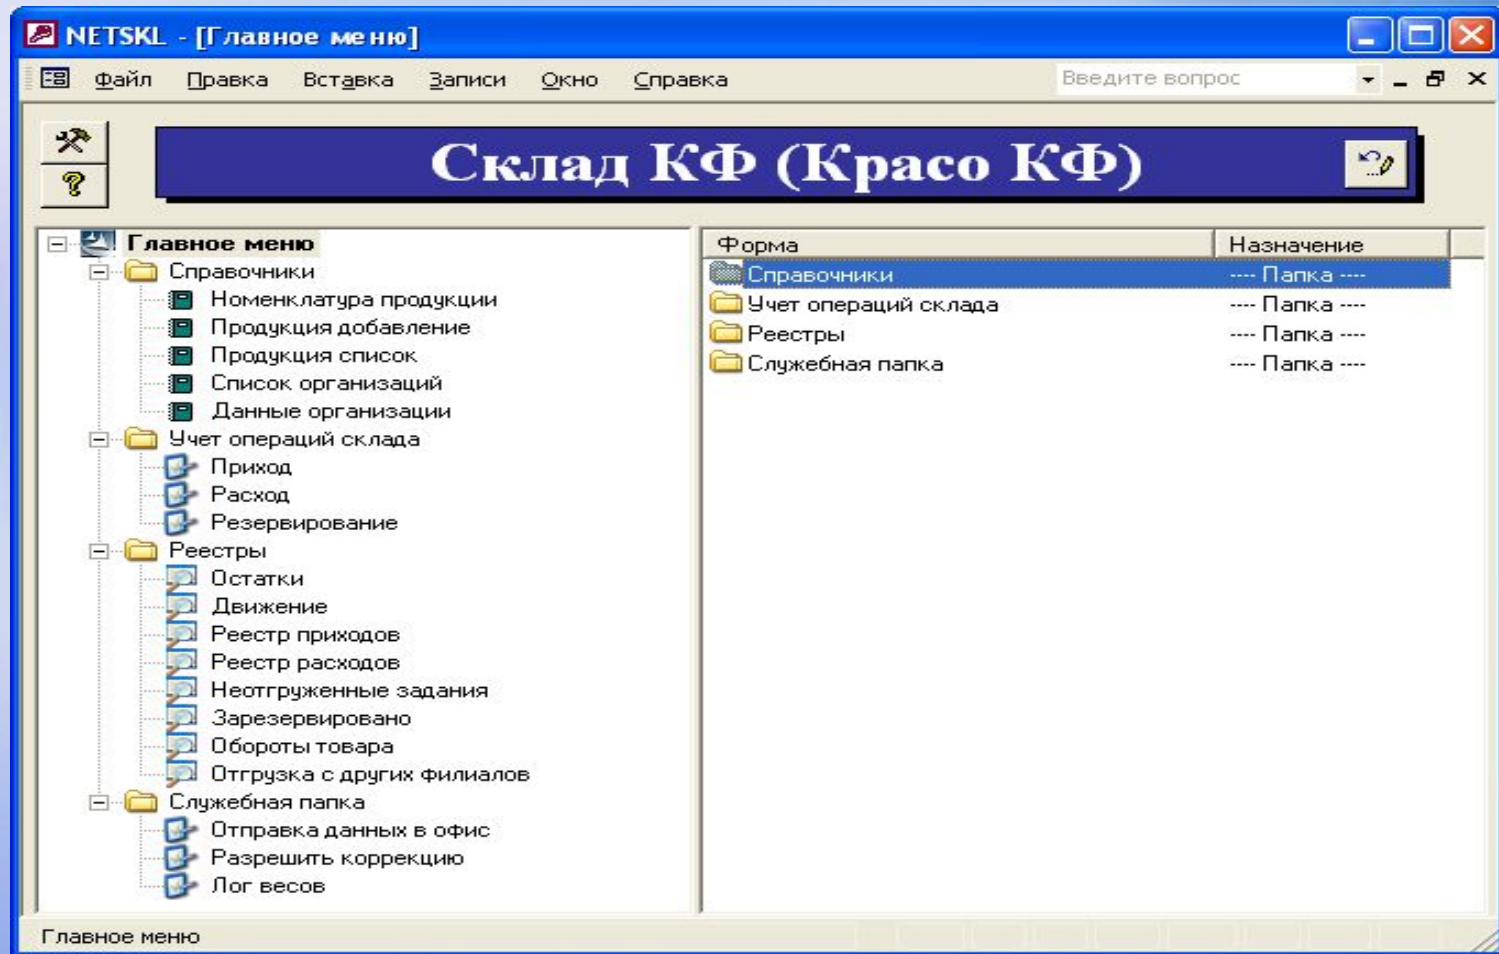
NETSKL - [Главное меню]

Файл Правка Вставка Записи Окно Справка

Введите вопрос

Склад КФ (Красо КФ)

Главное меню
Справочники
Номенклатура продукции
Продукция добавление
Продукция список
Список организаций
Данные организации
Учет операций склада
Приход
Расход
Резервирование
Реестры
Остатки
Движение
Реестр приходов
Реестр расходов
Неотгруженные задания
Зарезервировано
Обороты товара
Отгрузка с других филиалов
Служебная папка
Отправка данных в офис
Разрешить коррекцию
Лог весов

| Форма | Назначение |
|---|---|
| Справочники | ---- Папка ---- |
| Учет операций склада | ---- Папка ---- |
| Реестры | ---- Папка ---- |
| Служебная папка | ---- Папка ---- |

Главное меню